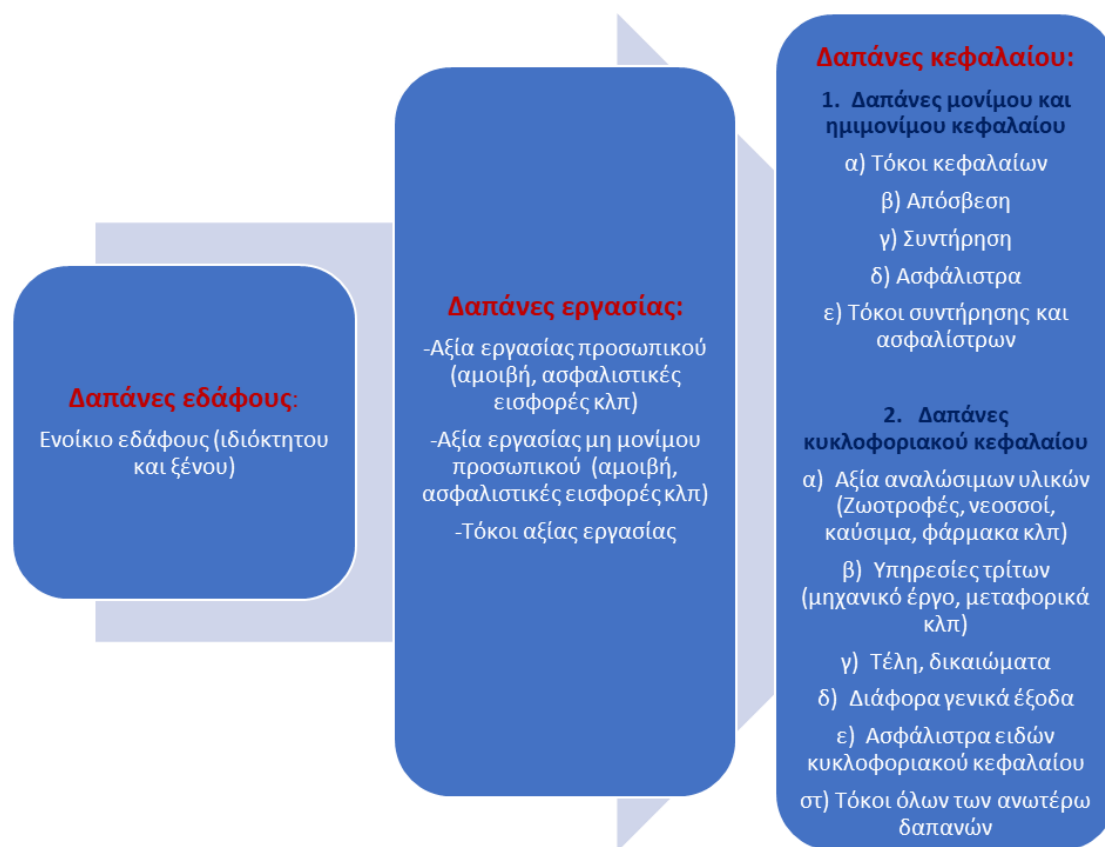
Δαπάνες εδάφους:
Ενοίκιο εδάφους (ιδιόκτητου και ξένου)

Δαπάνες εργασίας:
-Αξία εργασίας προσωπικού (αμοιβή, ασφαλιστικές εισφορές κλπ)
-Αξία εργασίας μη μονίμου προσωπικού (αμοιβή, ασφαλιστικές εισφορές κλπ)
-Τόκοι αξίας εργασίας

Δαπάνες κεφαλαίου:
1. Δαπάνες μονίμου και ημιμονίμου κεφαλαίου
α) Τόκοι κεφαλαίων
β) Απόσβεση
γ) Συντήρηση
δ) Ασφάλιστρα
ε) Τόκοι συντήρησης και ασφαλίστρων

2. Δαπάνες κυκλοφοριακού κεφαλαίου
α) Αξία αναλώσιμων υλικών (Ζωοτροφές, νεοσσοί, καύσιμα, φάρμακα κλπ)
β) Υπηρεσίες τρίτων (μηχανικό έργο, μεταφορικά κλπ)
γ) Τέλη, δικαιώματα
δ) Διάφορα γενικά έξοδα
ε) Ασφάλιστρα ειδών κυκλοφοριακού κεφαλαίου
στ) Τόκοι όλων των ανωτέρω δαπανών